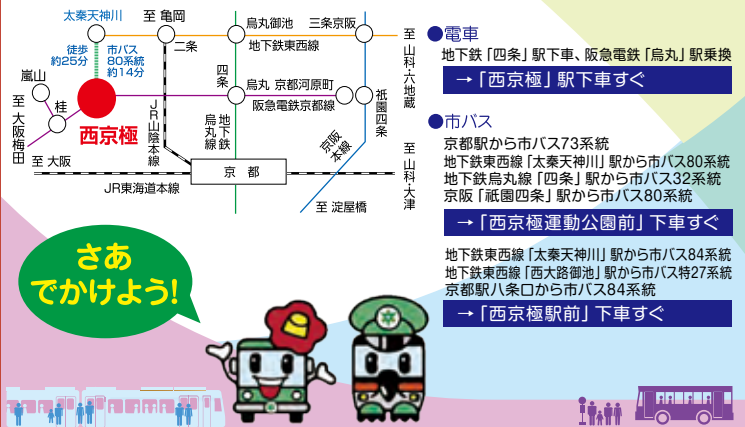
太秦天神川

至 亀岡

徒歩 約25分

市バス 80系統 約14分

二条

烏丸御池

三条京阪

地下鉄東西線

至 山科・六地蔵

嵐山

四条

烏丸

京都河原町

阪急電鉄京都線

祇園四条

至 大阪梅田

桂

西京極

JR山陰本線

地下鉄烏丸線

京阪本線

至 大阪

京都

至 山科・大津

JR東海道本線

至 淀屋橋

●電車

地下鉄「四条」駅下車、阪急電鉄「烏丸」駅乗換

→「西京極」駅下車すぐ

●市バス

京都駅から市バス73系統
地下鉄東西線「太秦天神川」駅から市バス80系統
地下鉄烏丸線「四条」駅から市バス32系統
京阪「祇園四条」駅から市バス80系統

→「西京極運動公園前」下車すぐ

地下鉄東西線「太秦天神川」駅から市バス84系統
地下鉄東西線「西大路御池」駅から市バス特27系統
京都駅八条口から市バス84系統

→「西京極駅前」下車すぐ

さあ でかけよう!